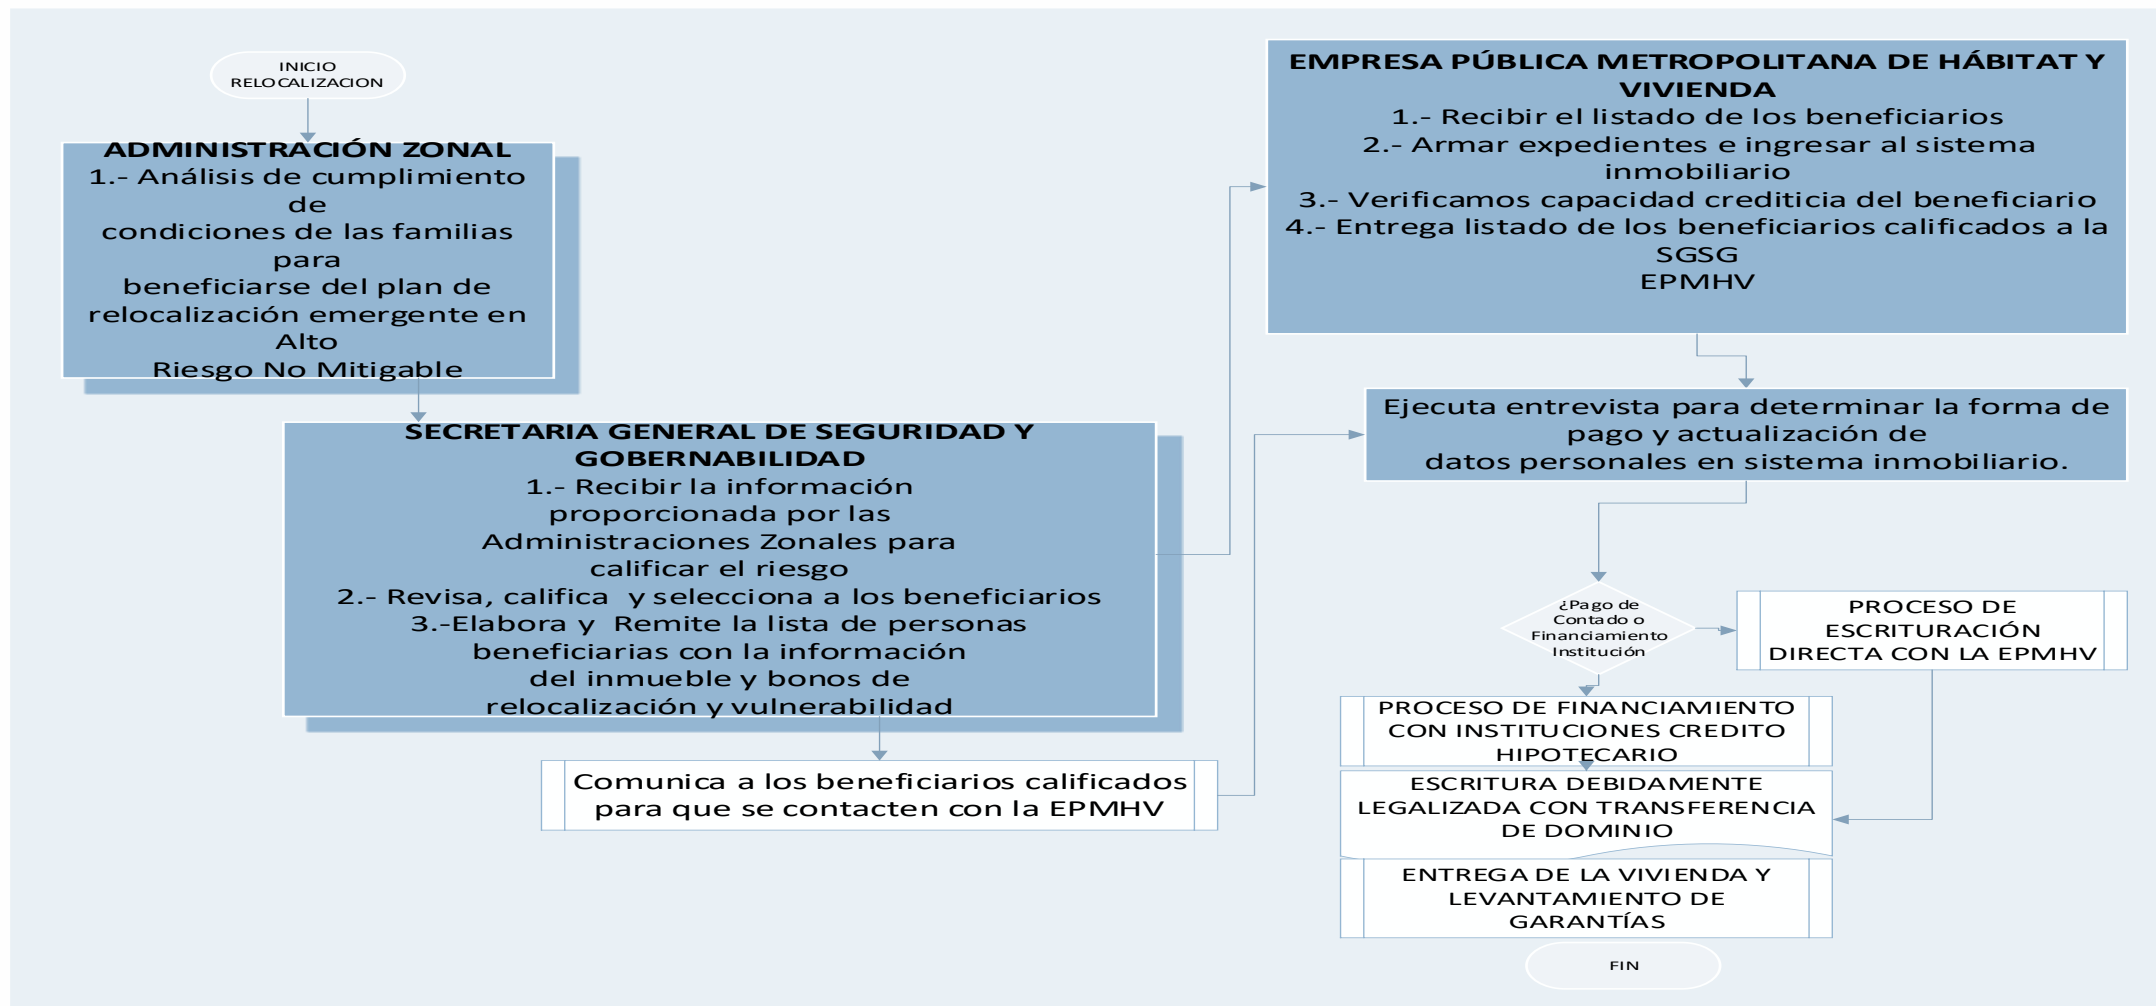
INICIO RELOCALIZACION

ADMINISTRACIÓN ZONAL
1.- Análisis de cumplimiento de condiciones de las familias para beneficiarse del plan de relocalización emergente en Alto Riesgo No Mitigable

SECRETARIA GENERAL DE SEGURIDAD Y GOBERNABILIDAD
1.- Recibir la información proporcionada por las Administraciones Zonales para calificar el riesgo
2.- Revisa, califica y selecciona a los beneficiarios
3.-Elabora y Remite la lista de personas beneficiarias con la información del inmueble y bonos de relocalización y vulnerabilidad

Comunica a los beneficiarios calificados para que se contacten con la EPMHV

EMPRESA PÚBLICA METROPOLITANA DE HÁBITAT Y VIVIENDA
1.- Recibir el listado de los beneficiarios
2.- Armar expedientes e ingresar al sistema inmobiliario
3.- Verificamos capacidad crediticia del beneficiario
4.- Entrega listado de los beneficiarios calificados a la SGSG
EPMHV

Ejecuta entrevista para determinar la forma de pago y actualización de datos personales en sistema inmobiliario.

¿Pago de Contado o Financiamiento Institución

PROCESO DE ESCRITURACIÓN DIRECTA CON LA EPMHV

PROCESO DE FINANCIAMIENTO CON INSTITUCIONES CREDITO HIPOTECARIO

ESCRITURA DEBIDAMENTE LEGALIZADA CON TRANSFERENCIA DE DOMINIO

ENTREGA DE LA VIVIENDA Y LEVANTAMIENTO DE GARANTÍAS

FIN